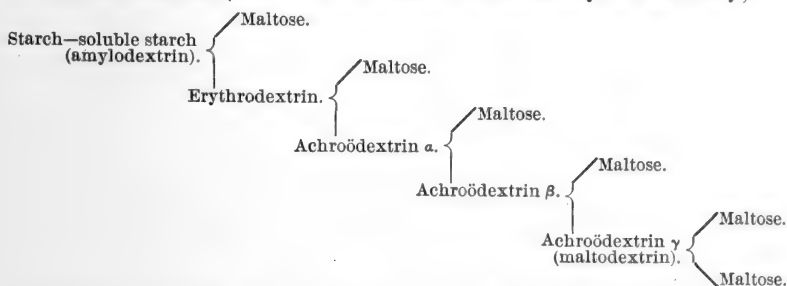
Starch—soluble starch (amylodextrin).

Maltose.

Erythrodextrin.

Maltose.

Achroödextrin $\alpha$.

Maltose.

Achroödextrin $\beta$.

Maltose.

Achroödextrin $\gamma$ (maltodextrin).

Maltose.

Maltose.